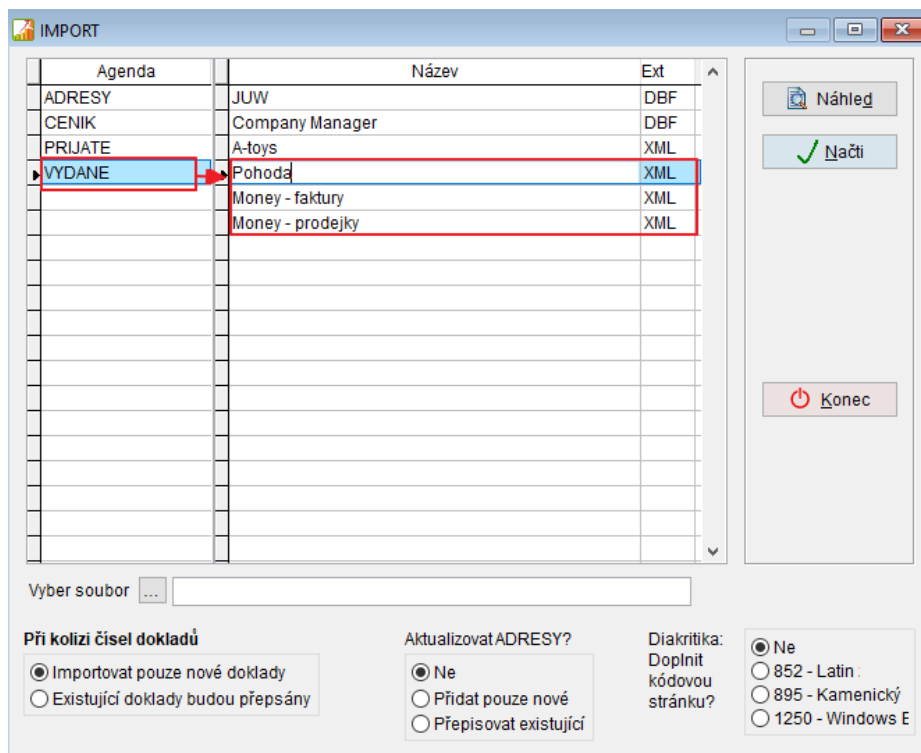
IMPORT

| Agenda |
|---|
| ADRESY |
| CENIK |
| PRIJATE |
| VYDANE |

| Název | Ext |
|---|---|
| JUW | DBF |
| Company Manager | DBF |
| A-toys | XML |
| Pohoda | XML |
| Money - faktury | XML |
| Money - prodejky | XML |

Náhled

Načti

Konec

Vyber soubor ...

Při kolizi čísel dokladů
Importovat pouze nové doklady
Existující doklady budou přepsány

Aktualizovat ADRESY?
Ne
Přidat pouze nové
Přepisovat existující

Diakritika: Doplnit kódovou stránku?

Ne
852 - Latin
895 - Kamenický
1250 - Windows E